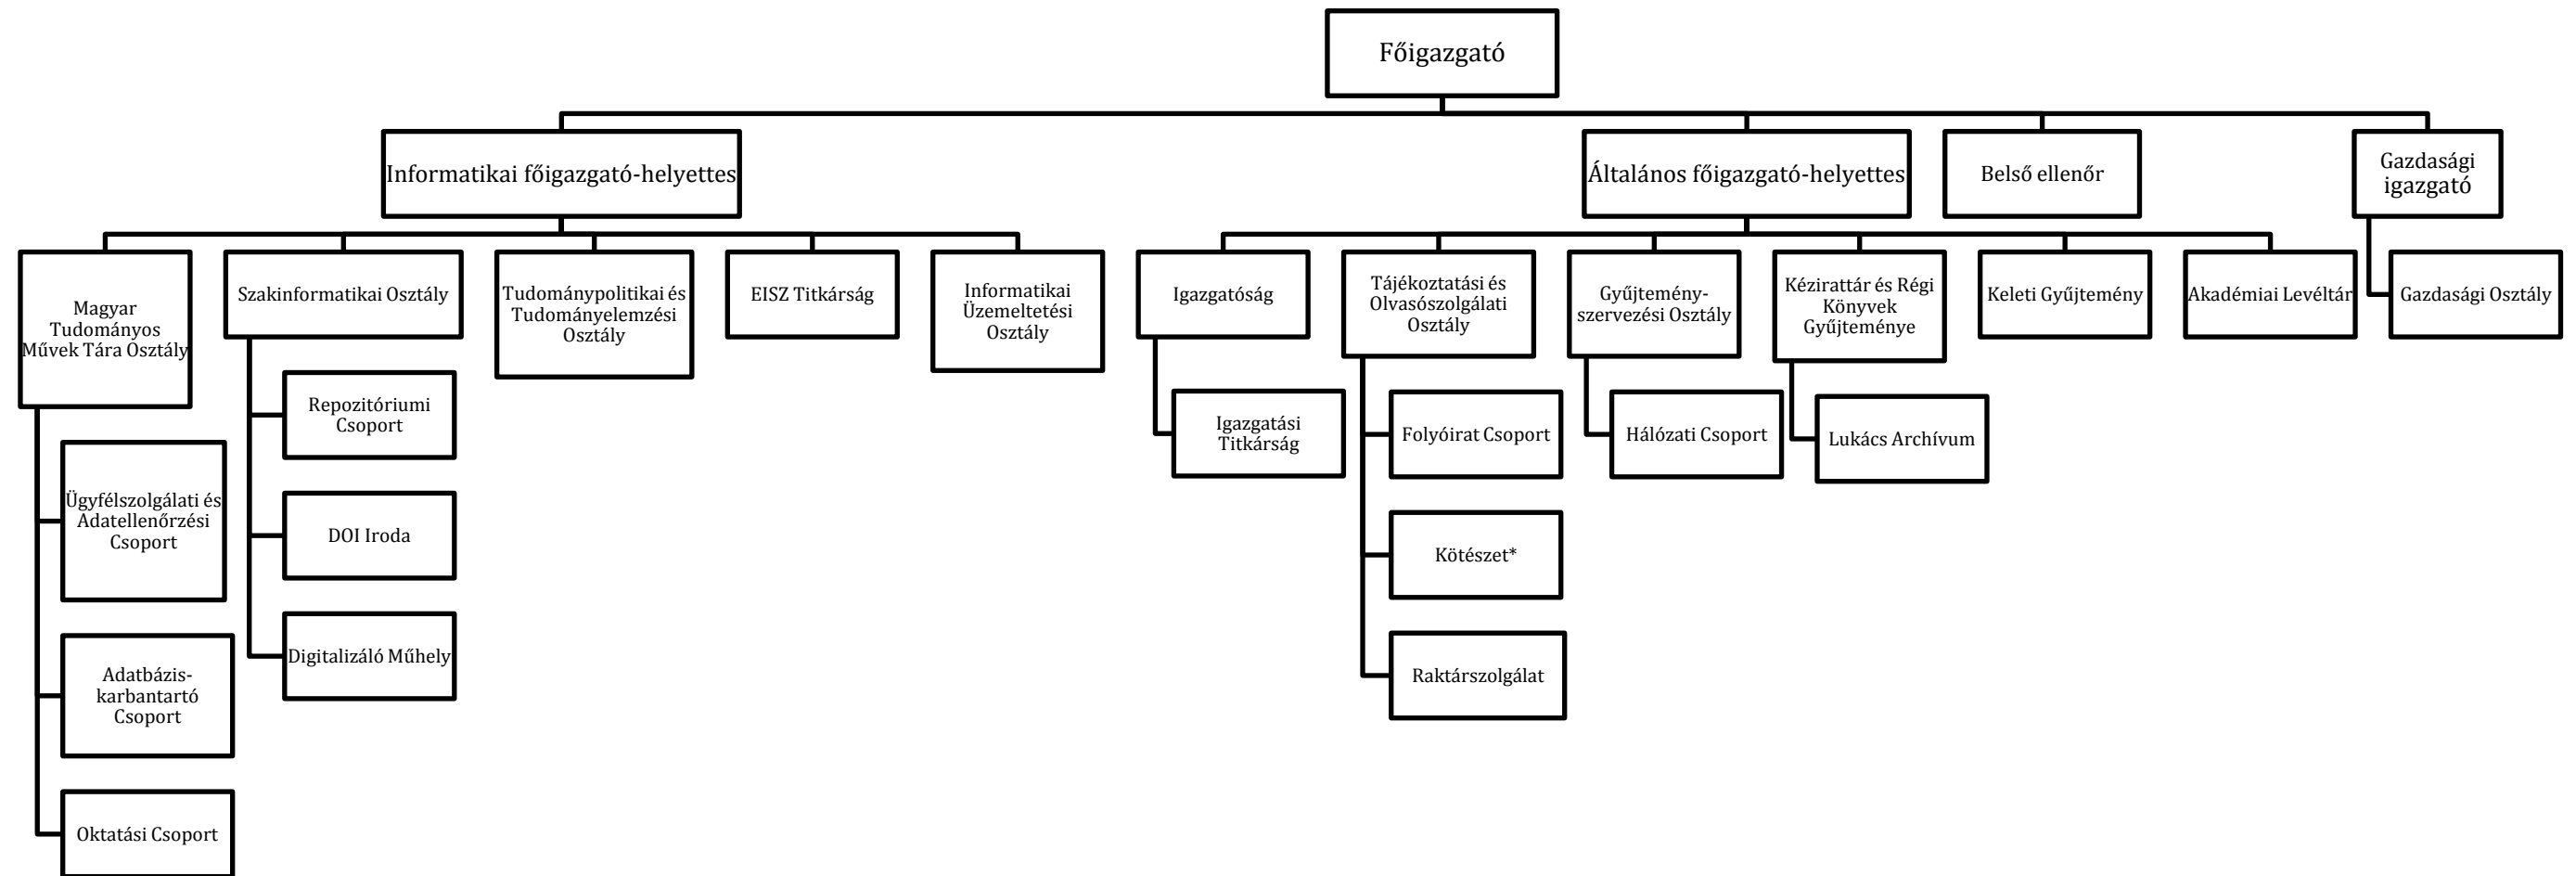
Főigazgató

Informatikai főigazgató-helyettes

Általános főigazgató-helyettes

Belső ellenőr

Gazdasági igazgató

Magyar Tudományos Művek Tára Osztály

Ügyfélszolgálati és Adatellenőrzési Csoport

Adatbázis-karbantartó Csoport

Oktatási Csoport

Szakinformatikai Osztály

Repozitóriumi Csoport

DOI Iroda

Digitalizáló Műhely

Tudománypolitikai és Tudományelemzési Osztály

EISZ Titkárság

Informatikai Üzemeltetési Osztály

Igazgatóság

Igazgatási Titkárság

Tájékoztatási és Olvasószolgálati Osztály

Folyóirat Csoport

Kötészet*

Raktárszolgálat

Gyűjtemény-szervezési Osztály

Hálózati Csoport

Kézirattár és Régi Könyvek Gyűjteménye

Lukács Archívum

Keleti Gyűjtemény

Akadémiai Levéltár

Gazdasági Osztály